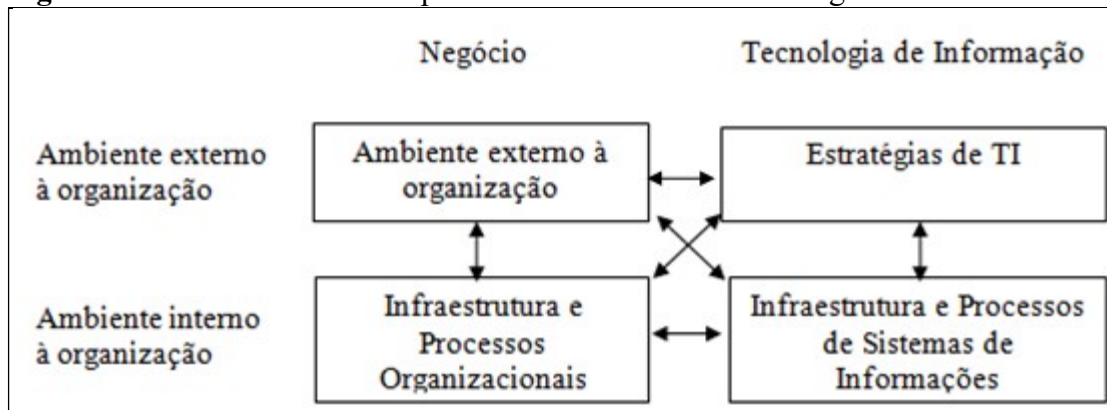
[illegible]

Negócio

Tecnologia de Informação

Ambiente externo à organização

Ambiente externo à organização

Estratégias de TI

Ambiente interno à organização

Infraestrutura e Processos Organizacionais

Infraestrutura e Processos de Sistemas de Informações